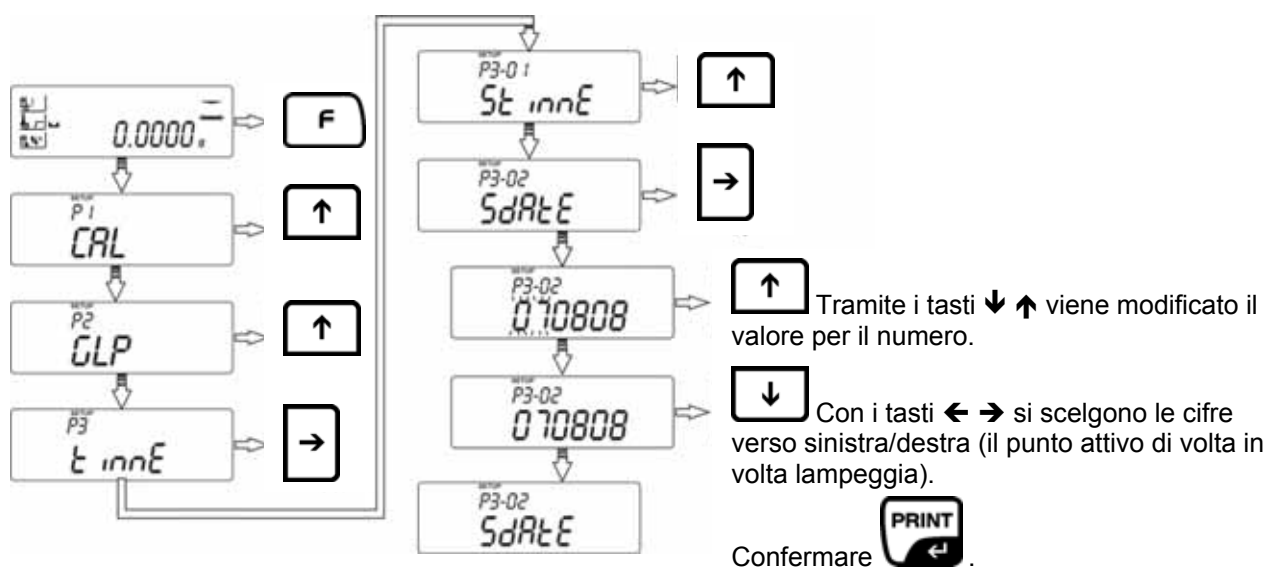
0.0000

F

SETUP
P1
CAL

↑

SETUP
P2
GLP

↑

SETUP
P3
t innE

→

SETUP
P3-01
St innE

↑

SETUP
P3-02
SdAtE

→

SETUP
P3-02
070808

↑ Tramite i tasti ↓ ↑ viene modificato il valore per il numero.

SETUP
P3-02
070808

↓ Con i tasti ← → si scelgono le cifre verso sinistra/destra (il punto attivo di volta in volta lampeggia).

SETUP
P3-02
SdAtE

Confermare PRINT.